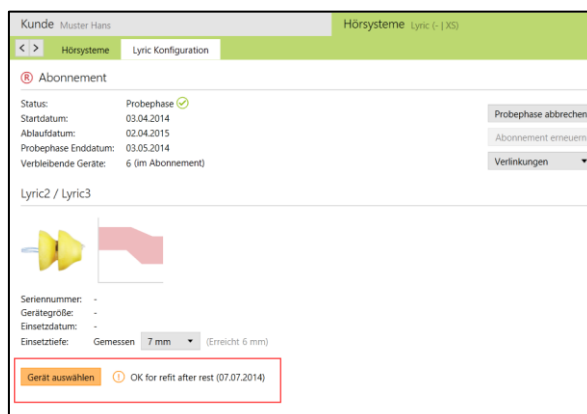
Kunde Muster Hans

Hörsysteme Lyric (- | XS)

< > Hörsysteme Lyric Konfiguration

R Abonnement

Status: Probephase
Startdatum: 03.04.2014
Ablaufdatum: 02.04.2015
Probephase Enddatum: 03.05.2014
Verbleibende Geräte: 6 (im Abonnement)

Probephase abbrechen
Abonnement erneuern
Verlinkungen ▾

Lyric2 / Lyric3

Seriennummer: -
Gerätegröße: -
Einsetzdatum: -
Einsetztiefe: Gemessen 7 mm ▾ (Erreicht 6 mm)

Gerät auswählen ! OK for refit after rest (07.07.2014)